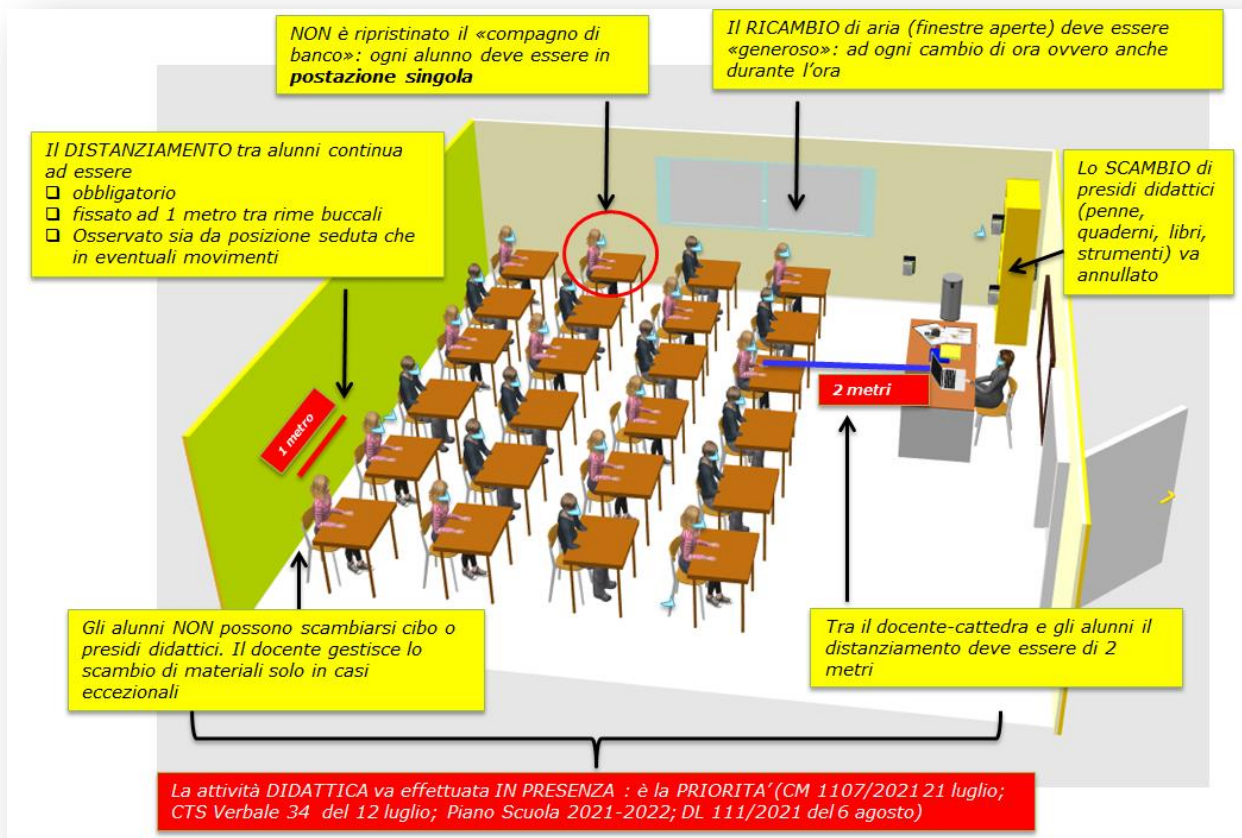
NON è ripristinato il «compagno di banco»: ogni alunno deve essere in **postazione singola**

Il RICAMBIO di aria (finestre aperte) deve essere «generoso»: ad ogni cambio di ora ovvero anche durante l'ora

Il DISTANZIAMENTO tra alunni continua ad essere
❑ obbligatorio
❑ fissato ad 1 metro tra rime buccali
❑ Osservato sia da posizione seduta che in eventuali movimenti

Lo SCAMBIO di presidi didattici (penne, quaderni, libri, strumenti) va annullato

1 metro

2 metri

Gli alunni NON possono scambiarsi cibo o presidi didattici. Il docente gestisce lo scambio di materiali solo in casi eccezionali

Tra il docente-cattedra e gli alunni il distanziamento deve essere di 2 metri

La attività DIDATTICA va effettuata IN PRESENZA : è la PRIORITA'(CM 1107/2021 21 luglio; CTS Verbale 34 del 12 luglio; Piano Scuola 2021-2022; DL 111/2021 del 6 agosto)